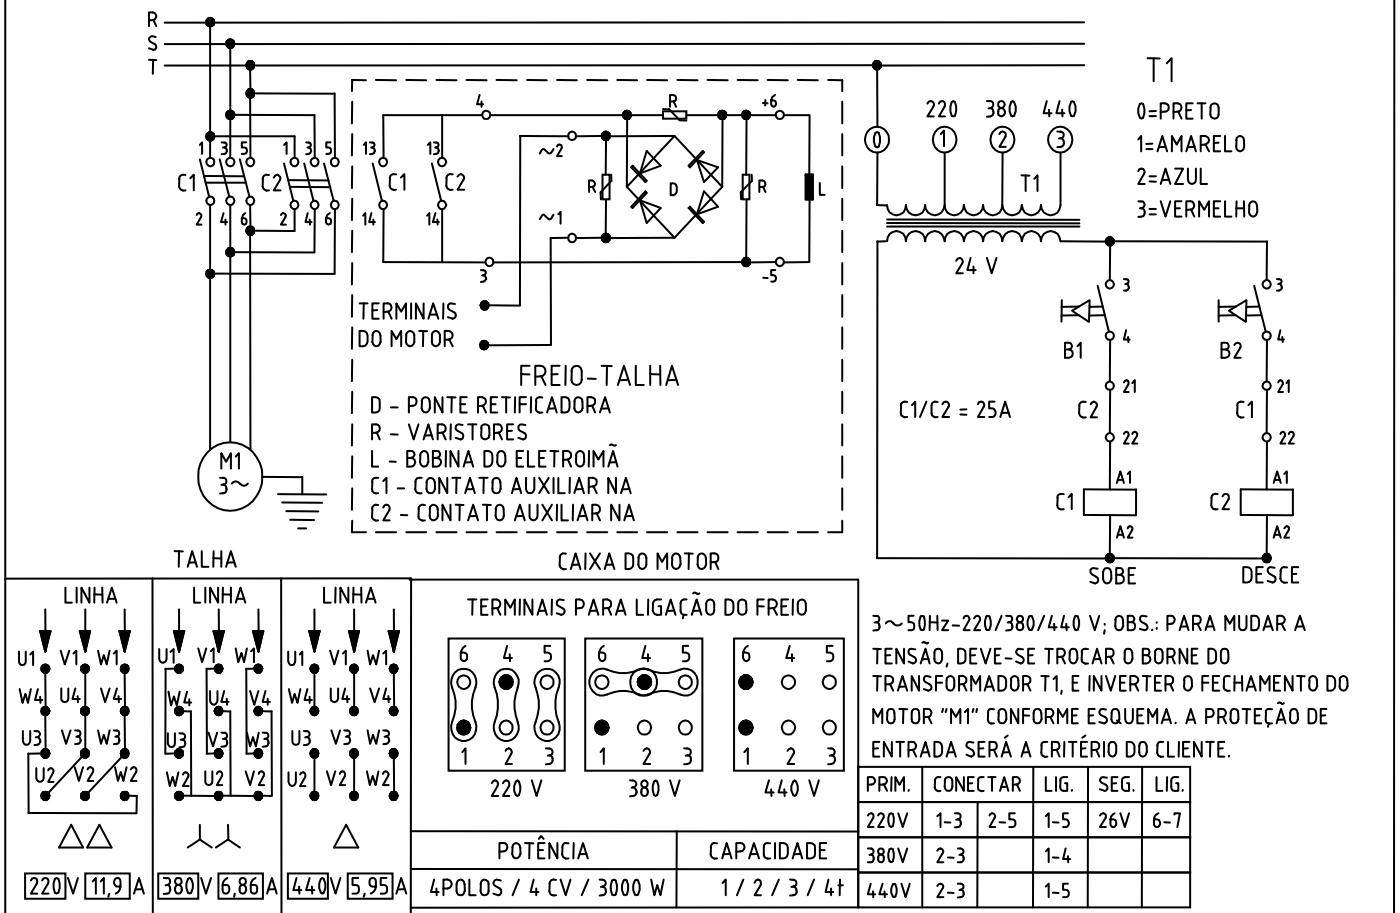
R
S
T

1 3 5
C1
2 4 6
1 3 5
C2
2 4 6

M1
3~

13
C1
14
13
C2
14
4
3
~2
~1
R
R
D
R
L
+6
-5

TERMINAIS
DO MOTOR

FREIO-TALHA
D - PONTE RETIFICADORA
R - VARISTORES
L - BOBINA DO ELETROIMÃ
C1 - CONTATO AUXILIAR NA
C2 - CONTATO AUXILIAR NA

T1
0=PRETO
1=AMARELO
2=AZUL
3=VERMELHO

220 380 440
0 1 2 3
T1
24 V

C1/C2 = 25A

3
4
B1
21
C2
22
A1
C1
A2
SOBE

3
4
B2
21
C1
22
A1
C2
A2
DESCE

TALHA

LINHA
U1 V1 W1
W4 U4 V4
U3 V3 W3
U2 V2 W2
△△
220 V 11,9 A

LINHA
U1 V1 W1
W4 U4 V4
U3 V3 W3
W2 U2 V2
⅄⅄
380 V 6,86 A

LINHA
U1 V1 W1
W4 U4 V4
U3 V3 W3
U2 V2 W2
△
440 V 5,95 A

CAIXA DO MOTOR

TERMINAIS PARA LIGAÇÃO DO FREIO
6 4 5
1 2 3
220 V
6 4 5
1 2 3
380 V
6 4 5
1 2 3
440 V

| POTÊNCIA | CAPACIDADE |
|---|---|
| 4POLOS / 4 CV / 3000 W | 1 / 2 / 3 / 4t |

3~50Hz-220/380/440 V; OBS.: PARA MUDAR A TENSÃO, DEVE-SE TROCAR O BORNE DO TRANSFORMADOR T1, E INVERTER O FECHAMENTO DO MOTOR "M1" CONFORME ESQUEMA. A PROTEÇÃO DE ENTRADA SERÁ A CRITÉRIO DO CLIENTE.

| PRIM. | CONECTAR | | LIG. | SEG. | LIG. |
|---|---|---|---|---|---|
| 220V | 1-3 | 2-5 | 1-5 | 26V | 6-7 |
| 380V | 2-3 | | 1-4 | | |
| 440V | 2-3 | | 1-5 | | |